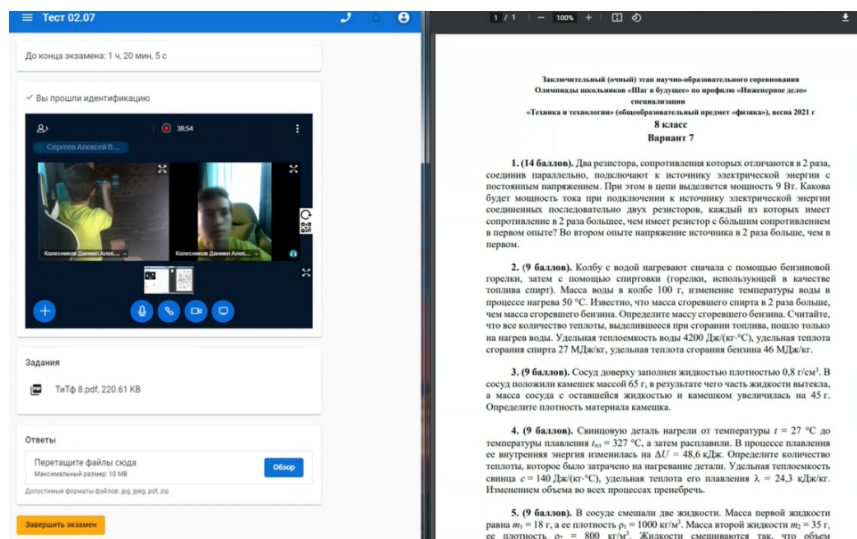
Тест 02.07

До конца экзамена: 1 ч, 20 мин, 5 с

✓ Вы прошли идентификацию

38:54

Сергеев Алексей В...

Колесников Даниил Алек...

Колесников Даниил Алек...

Задания

ТиТф 8.pdf, 220.61 KB

Ответы

Перетащите файлы сюда
Максимальный размер: 10 МB

Обзор

Допустимые форматы файлов: jpg, jpeg, pdf, zip

Завершить экзамен

1 / 1 — 100% +

Заключительный (очный) этап научно-образовательного соревнования Олимпиады школьников «Шаг в будущее» по профилю «Инженерное дело» специализации «Техника и технологии» (общеобразовательный предмет «физика»), весна 2021 г
8 класс
Вариант 7

1. (14 баллов). Два резистора, сопротивления которых отличаются в 2 раза, соединив параллельно, подключают к источнику электрической энергии с постоянным напряжением. При этом в цепи выделяется мощность 9 Вт. Какова будет мощность тока при подключении к источнику электрической энергии соединенных последовательно двух резисторов, каждый из которых имеет сопротивление в 2 раза большее, чем имеет резистор с большим сопротивлением в первом опыте? Во втором опыте напряжение источника в 2 раза больше, чем в первом.

2. (9 баллов). Колбу с водой нагревают сначала с помощью бензиновой горелки, затем с помощью спиртовки (горелки, использующей в качестве топлива спирт). Масса воды в колбе 100 г, изменение температуры воды в процессе нагрева 50 °С. Известно, что масса сгоревшего спирта в 2 раза больше, чем масса сгоревшего бензина. Определите массу сгоревшего бензина. Считайте, что все количество теплоты, выделившееся при сгорании топлива, пошло только на нагрев воды. Удельная теплоемкость воды 4200 Дж/(кг·°С), удельная теплота сгорания спирта 27 МДж/кг, удельная теплота сгорания бензина 46 МДж/кг.

3. (9 баллов). Сосуд доверху заполнен жидкостью плотностью 0,8 г/см³. В сосуд положили камешек массой 65 г, в результате чего часть жидкости вытекла, а масса сосуда с оставшейся жидкостью и камешком увеличилась на 45 г. Определите плотность материала камешка.

4. (9 баллов). Свинцовую деталь нагрели от температуры $t$ = 27 °С до температуры плавления $t_{пл}$ = 327 °С, а затем расплавили. В процессе плавления ее внутренняя энергия изменилась на $\Delta U$ = 48,6 кДж. Определите количество теплоты, которое было затрачено на нагревание детали. Удельная теплоемкость свинца $c$ = 140 Дж/(кг·°С), удельная теплота его плавления $\lambda$ = 24,3 кДж/кг. Изменением объема во всех процессах пренебречь.

5. (9 баллов). В сосуде смешали две жидкости. Масса первой жидкости равна $m_1$ = 18 г, а ее плотность $\rho_1$ = 1000 кг/м³. Масса второй жидкости $m_2$ = 35 г, ее плотность $\rho_2$ = 800 кг/м³. Жидкости смешиваются так, что объем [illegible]